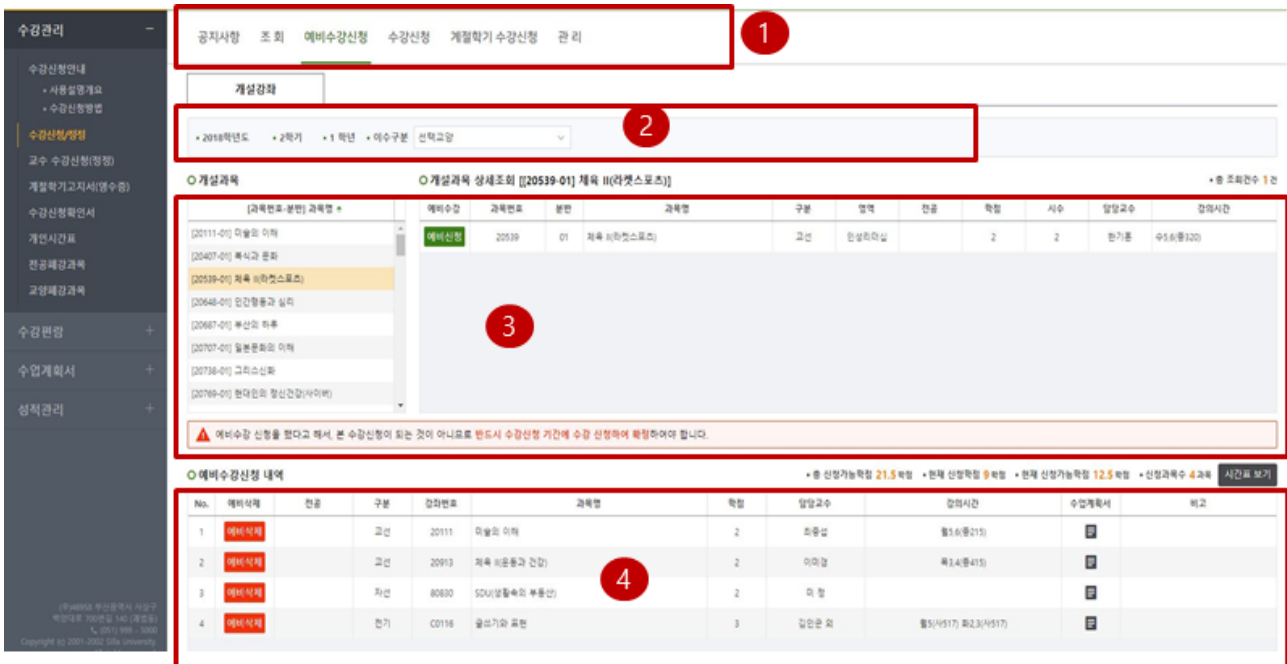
수강관리 −

수강신청안내
• 사용설명개요
• 수강신청방법

수강신청/정정

교수 수강신청(정정)

계절학기고지서(영수증)

수강신청확인서

개인시간표

전공폐강과목

교양폐강과목

수강편람 +

수업계획서 +

성적관리 +

(우)46958 부산광역시 사상구 백양대로 700번길 140 (괘법동)
☎ (051) 999 - 5000
Copyright (c) 2001-2002 Silla University

공지사항 조 회 예비수강신청 수강신청 계절학기 수강신청 관 리

1

개설강좌

2

• 2018학년도 • 2학기 • 1 학년 • 이수구분 선택교양

○ 개설과목

○ 개설과목 상세조회 [[20539-01] 체육 II(라켓스포츠)]

• 총 조회건수 1 건

[과목번호-분반] 과목명 ▲

[20111-01] 미술의 이해
[20407-01] 복식과 문화
[20539-01] 체육 II(라켓스포츠)
[20648-01] 인간행동과 심리
[20687-01] 부산의 하루
[20707-01] 일본문화의 이해
[20738-01] 그리스신화
[20769-01] 현대인의 정신건강(사이버)

| 예비수강 | 과목번호 | 분반 | 과목명 | 구분 | 영역 | 전공 | 학점 | 시수 | 담당교수 | 강의시간 |
|---|---|---|---|---|---|---|---|---|---|---|
| 예비신청 | 20539 | 01 | 체육 II(라켓스포츠) | 교선 | 인성리더십 | | 2 | 2 | 한기훈 | 수5,6(동320) |

3

예비수강 신청을 했다고 해서, 본 수강신청이 되는 것이 아니므로 반드시 수강신청 기간에 수강 신청하여 확정하여야 합니다.

○ 예비수강신청 내역

• 총 신청가능학점 21.5 학점 • 현재 신청학점 9 학점 • 현재 신청가능학점 12.5 학점 • 신청과목수 4 과목 시간표 보기

| No. | 예비삭제 | 전공 | 구분 | 강좌번호 | 과목명 | 학점 | 담당교수 | 강의시간 | 수업계획서 | 비고 |
|---|---|---|---|---|---|---|---|---|---|---|
| 1 | 예비삭제 | | 교선 | 20111 | 미술의 이해 | 2 | 최종섭 | 월5,6(동215) | | |
| 2 | 예비삭제 | | 교선 | 20913 | 체육 II(운동과 건강) | 2 | 이미경 | 목3,4(동415) | | |
| 3 | 예비삭제 | | 자선 | 80830 | SDU(생활속의 부동산) | 2 | 미 정 | | | |
| 4 | 예비삭제 | | 전기 | C0116 | 글쓰기와 표현 | 3 | 김민준 외 | 월5(사517) 화2,3(사517) | | |

4